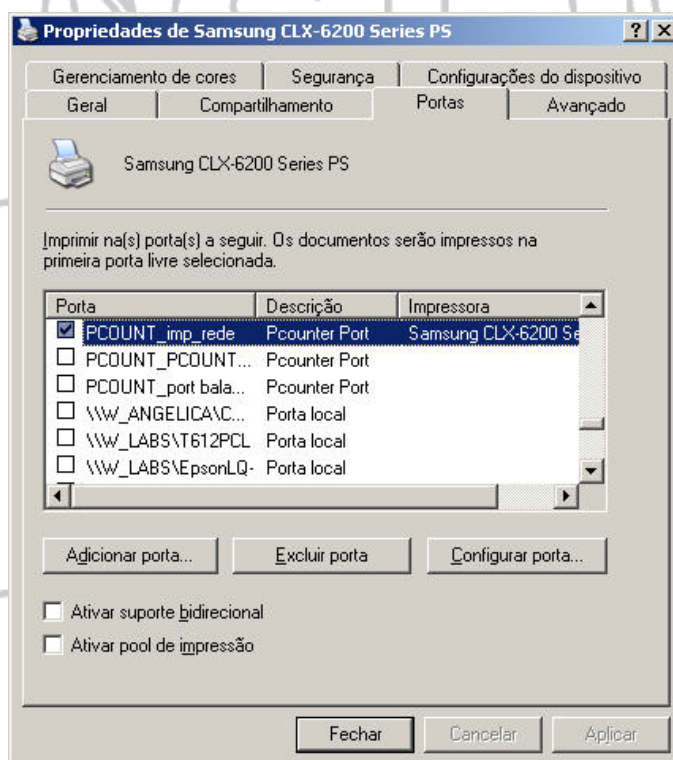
Propriedades de Samsung CLX-6200 Series PS

? X

Gerenciamento de cores | Segurança | Configurações do dispositivo
Geral | Compartilhamento | Portas | Avançado

Samsung CLX-6200 Series PS

Imprimir na(s) porta(s) a seguir. Os documentos serão impressos na primeira porta livre selecionada.

| Porta | Descrição | Impressora |
|---|---|---|
| PCOUNT_imp_rede | Pcounter Port | Samsung CLX-6200 Se |
| PCOUNT_PCOUNT... | Pcounter Port | |
| PCOUNT_port bala... | Pcounter Port | |
| \\W_ANGELICA\C... | Porta local | |
| \\W_LABS\T612PCL | Porta local | |
| \\W_LABS\EpsonLQ- | Porta local | |

Adicionar porta... | Excluir porta | Configurar porta...

Ativar suporte bidirecional

Ativar pool de impressão

Fechar | Cancelar | Aplicar